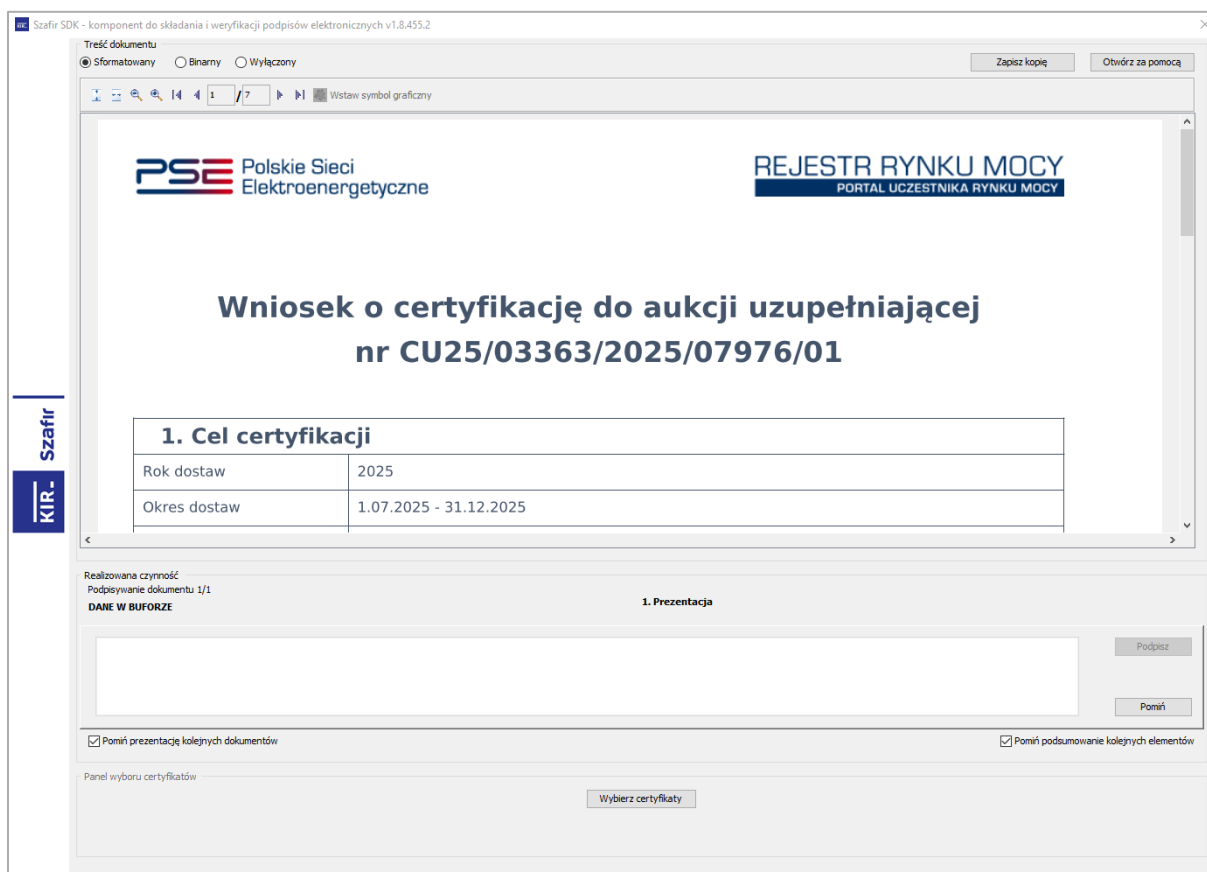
KIR Szafir SDK - komponent do składania i weryfikacji podpisów elektronicznych v1.8.455.2

Treść dokumentu
Sformatowany Binarny Wyłączony

Zapisz kopię Otwórz za pomocą

1 / 7 Wstaw symbol graficzny

PSE Polskie Sieci Elektroenergetyczne

REJESTR RYNKU MOCY
PORTAL UCZESTNIKA RYNKU MOCY

Wniosek o certyfikację do aukcji uzupełniającej nr CU25/03363/2025/07976/01

| 1. Cel certyfikacji | |
|---|---|
| Rok dostaw | 2025 |
| Okres dostaw | 1.07.2025 - 31.12.2025 |

Szafir
KIR.

Realizowana czynność
Podpisywanie dokumentu 1/1
DANE W BUFORZE
1. Prezentacja

Podpisz
Pomiń

Pomiń prezentację kolejnych dokumentów
Pomiń podsumowanie kolejnych elementów

Panel wyboru certyfikatów
Wybierz certyfikaty